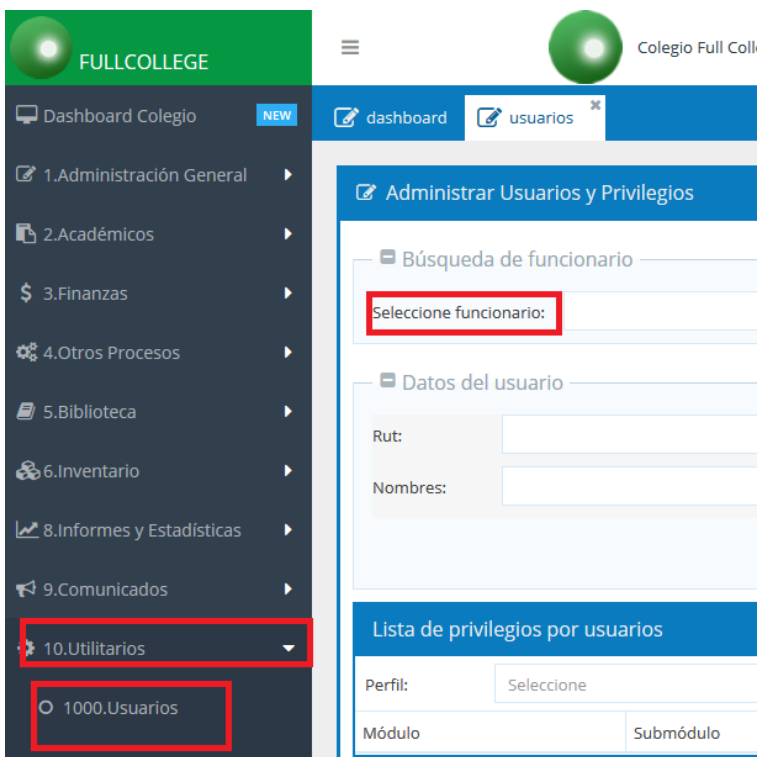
FULLCOLLEGE

Colegio Full Colle

Dashboard Colegio NEW

1.Administración General

2.Académicos

3.Finanzas

4.Otros Procesos

5.Biblioteca

6.Inventario

8.Informes y Estadísticas

9.Comunicados

10.Utilitarios

1000.Usuarios

dashboard

usuarios

Administrar Usuarios y Privilegios

Búsqueda de funcionario

Seleccione funcionario:

Datos del usuario

Rut:

Nombres:

Lista de privilegios por usuarios

Perfil:

Seleccione

| Módulo | Submódulo |
|---|---|